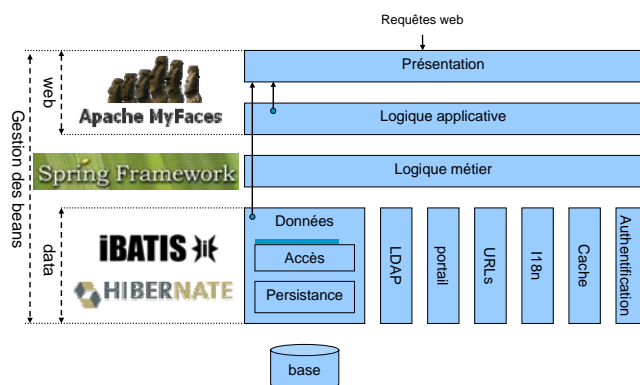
Requêtes web

Gestion des beans

web

Apache MyFaces

Spring Framework

data

iBATIS

HIBERNATE

Présentation

Logique applicative

Logique métier

Données

Accès

Persistance

LDAP

portail

URLs

I18n

Cache

Authentification

base